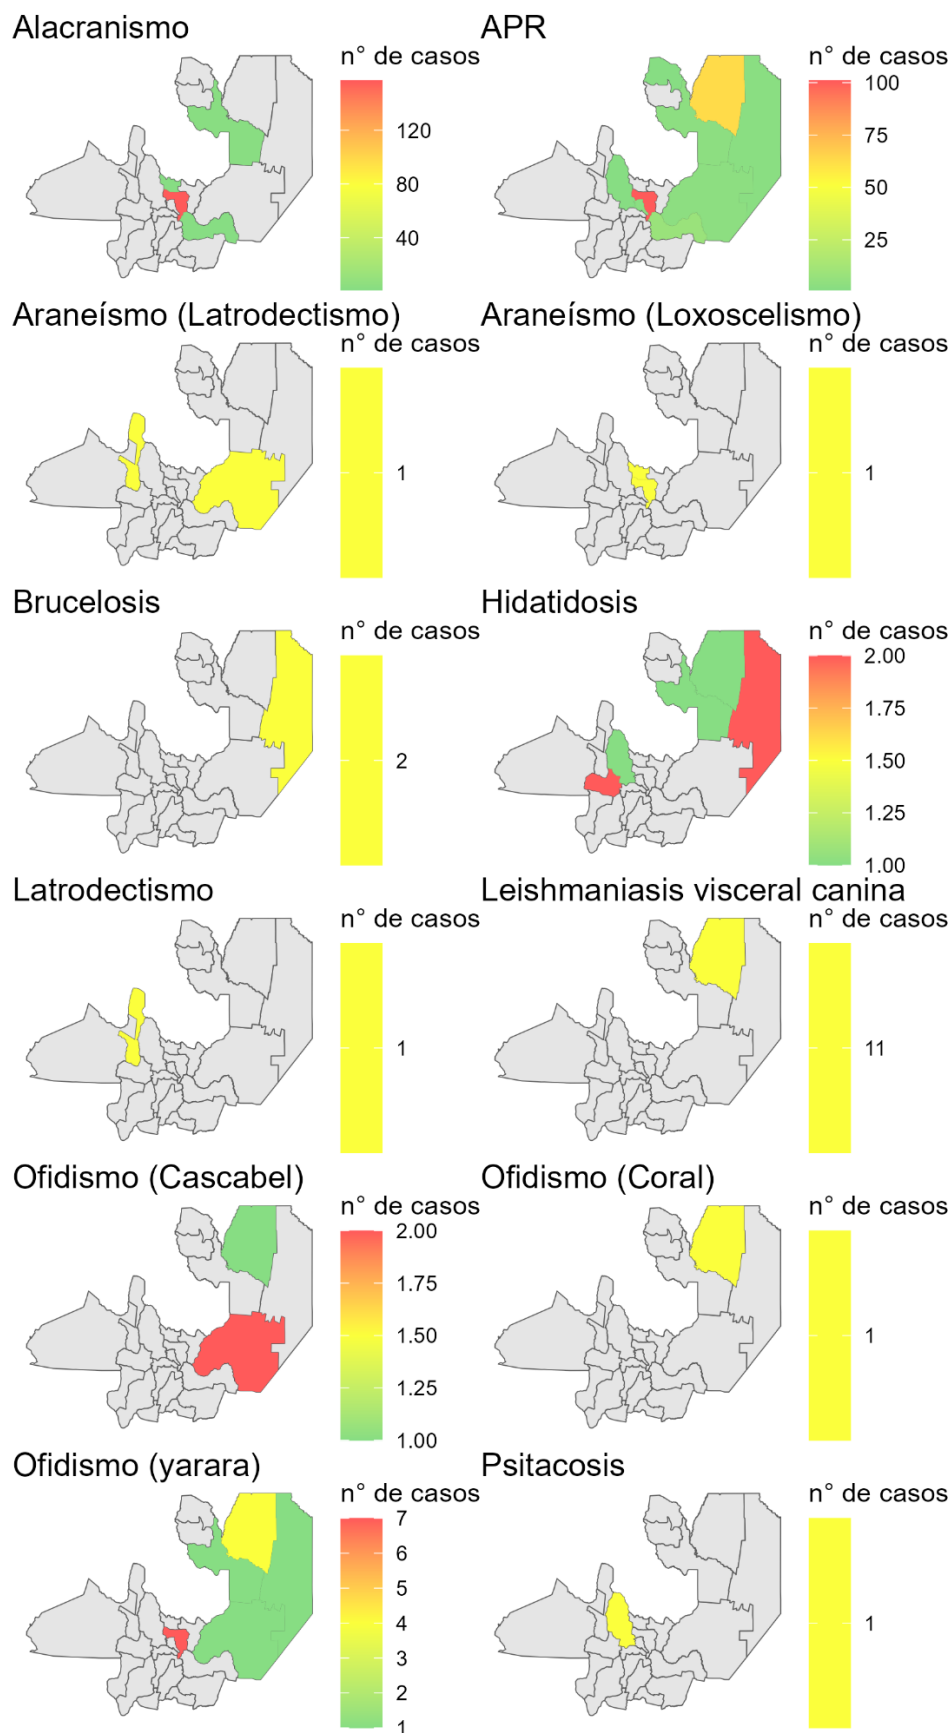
Alacranismo
n° de casos
120
80
40

APR
n° de casos
100
75
50
25

Araneísmo (Latrodectismo)
n° de casos
1

Araneísmo (Loxoscelismo)
n° de casos
1

Brucelosis
n° de casos
2

Hidatidosis
n° de casos
2.00
1.75
1.50
1.25
1.00

Latrodectismo
n° de casos
1

Leishmaniasis visceral canina
n° de casos
11

Ofidismo (Cascabel)
n° de casos
2.00
1.75
1.50
1.25
1.00

Ofidismo (Coral)
n° de casos
1

Ofidismo (yarara)
n° de casos
7
6
5
4
3
2
1

Psitacosis
n° de casos
1